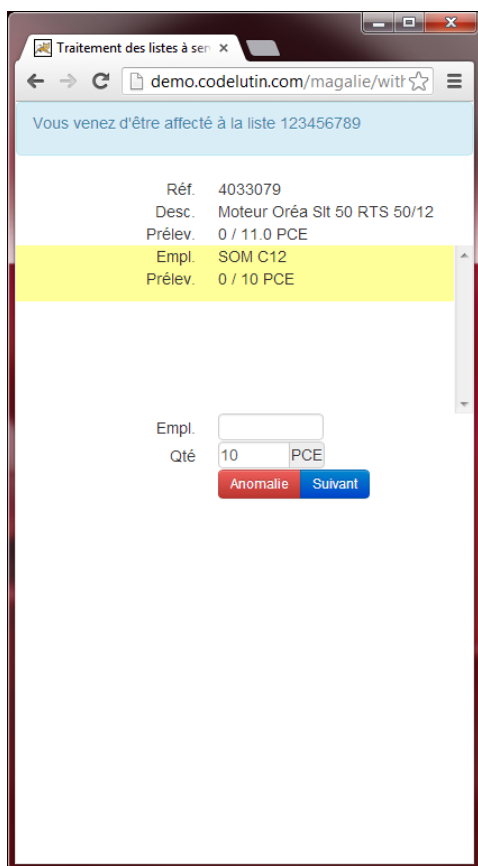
Traitement des listes à ser ×

demo.codelutin.com/magalie/with

Vous venez d'être affecté à la liste 123456789

| | |
|---|---|
| Réf. | 4033079 |
| Desc. | Moteur Oréa Slt 50 RTS 50/12 |
| Prélev. | 0 / 11.0 PCE |
| Empl. | SOM C12 |
| Prélev. | 0 / 10 PCE |

Empl.
Qté 10 PCE
Anomalie Suivant